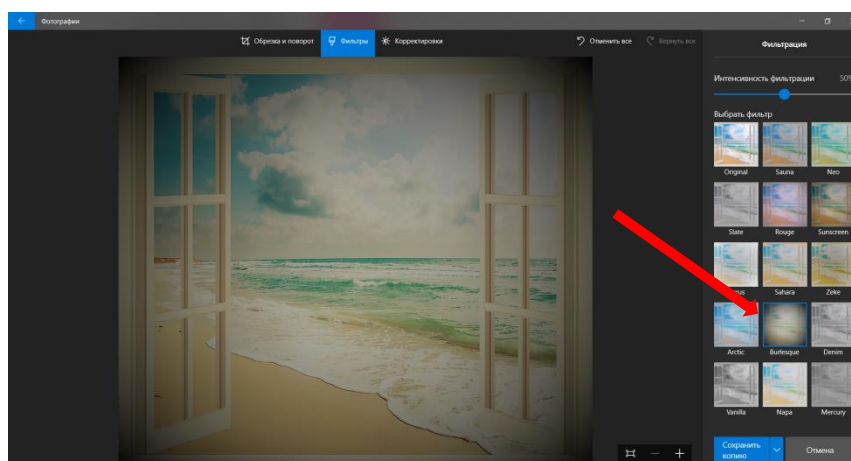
Фотографии

Обрезка и поворот Фильтры Корректировки

Отменить все Вернуть все

Фильтрация

Интенсивность фильтрации 50%

Выбрать фильтр

Original Sauna Neo

Slate Rouge Sunscreen

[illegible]rus Sahara Zeke

Arctic Burlesque Denim

Vanilla Napa Mercury

Сохранить копию

Отмена